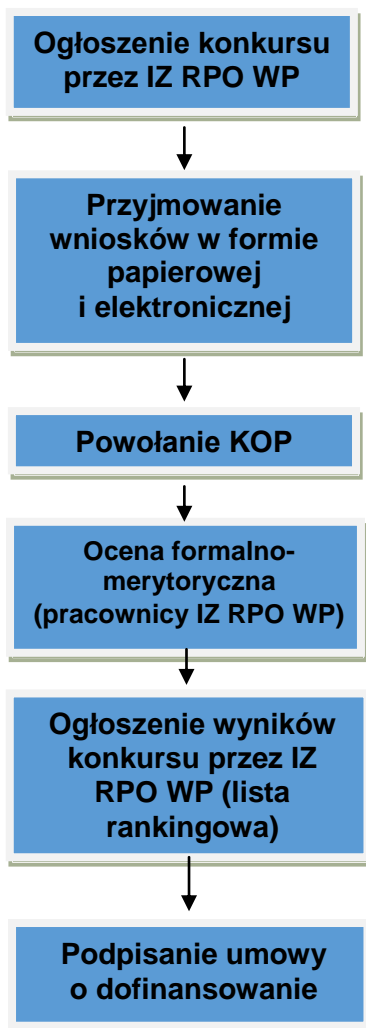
Ogłoszenie konkursu przez IZ RPO WP

Przyjmowanie wniosków w formie papierowej i elektronicznej

Powołanie KOP

Ocena formalno-merytoryczna (pracownicy IZ RPO WP)

Ogłoszenie wyników konkursu przez IZ RPO WP (lista rankingowa)

Podpisanie umowy o dofinansowanie